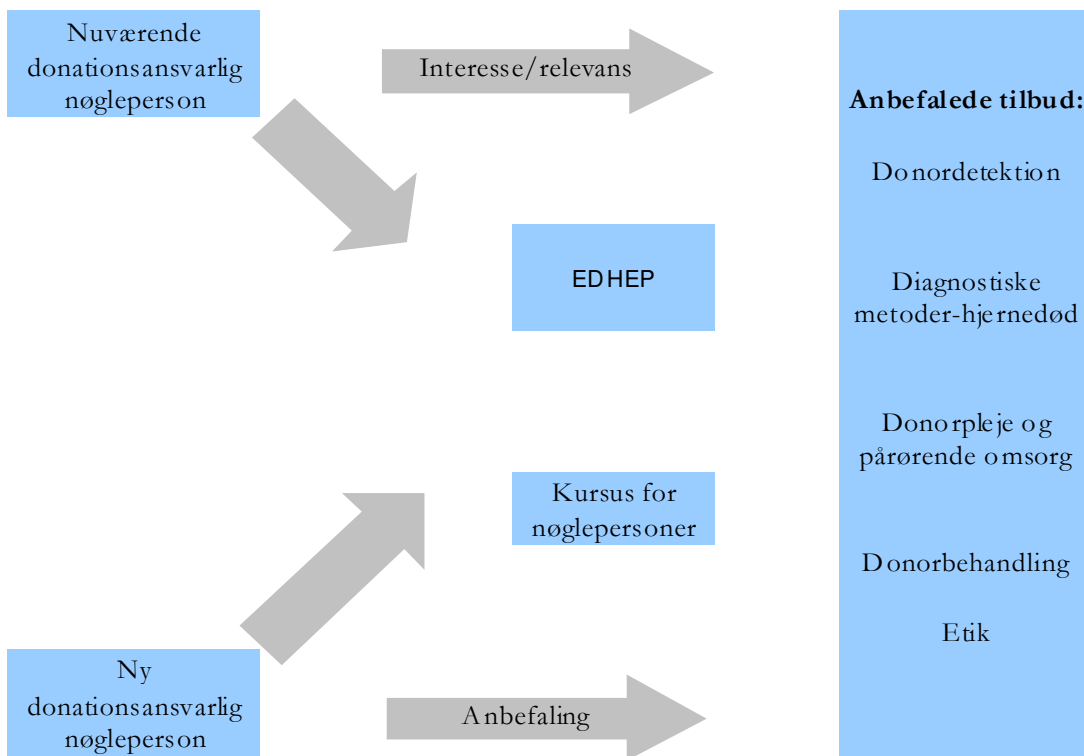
Nuværende donationsansvarlig nøgleperson

Interesse/relevans

Anbefalede tilbud:

Donordetektion

EDHEP

Diagnostiske metoder-hjernedød

Donorpleje og pårørende omsorg

Kursus for nøglepersoner

Donorbehandling

Etik

Ny donationsansvarlig nøgleperson

Anbefaling